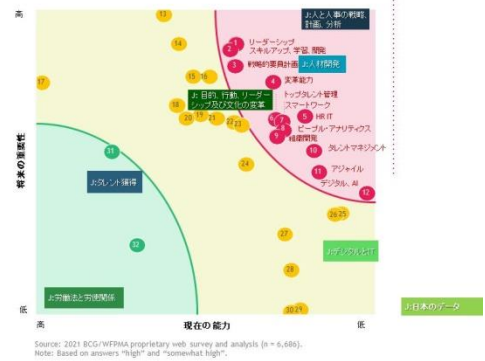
高

将来の重要性

低

高

現在の 能力

低

13

14

17

15 16

18

19

20 21 22

23

24

31

32

1 リーダーシップ

2 スキルアップ, 学習, 開発

3 戦略的要員計画

人材開発

4 変革能力

トップタレント管理

スマートワーク

5 HR IT

6 7 8 ピープル・アナリティクス

9 組織開発

10 タレントマネジメント

11 アジャイル

デジタル, AI

12

人と人事の戦略, 計画, 分析

目的, 行動, リーダーシップ及び文化の変革

タレント獲得

24 25

27

28

29 30

デジタルHR

労働法と労使関係

日本のデータ

Source: 2021 BCG/WFPMA proprietary web survey and analysis (n = 6,686).
Note: Based on answers "high" and "somewhat high".